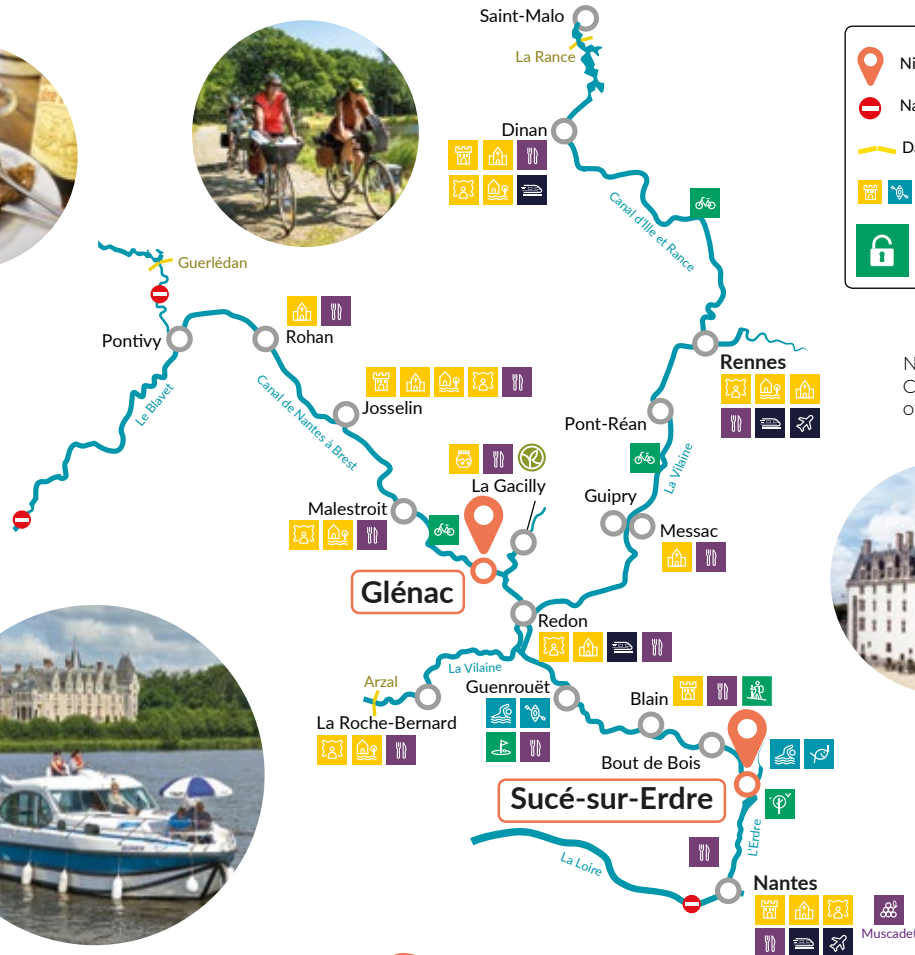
Saint-Malo
La Rance
Dinan
Canal d'Ille et Rance
Guerlédan
Pontivy
Rohan
Le Blavet
Canal de Nantes à Brest
Josselin
Rennes
Pont-Réan
La Vilaine
La Gacilly
Malestroit
Guipry
Messac
Glénac
Redon
Arzal
La Vilaine
Guenrouët
La Roche-Bernard
Blain
Bout de Bois
Sucé-sur-Erdre
L'Erdre
La Loire
Nantes
Muscadet
Ni
Na
Da
N
C
o